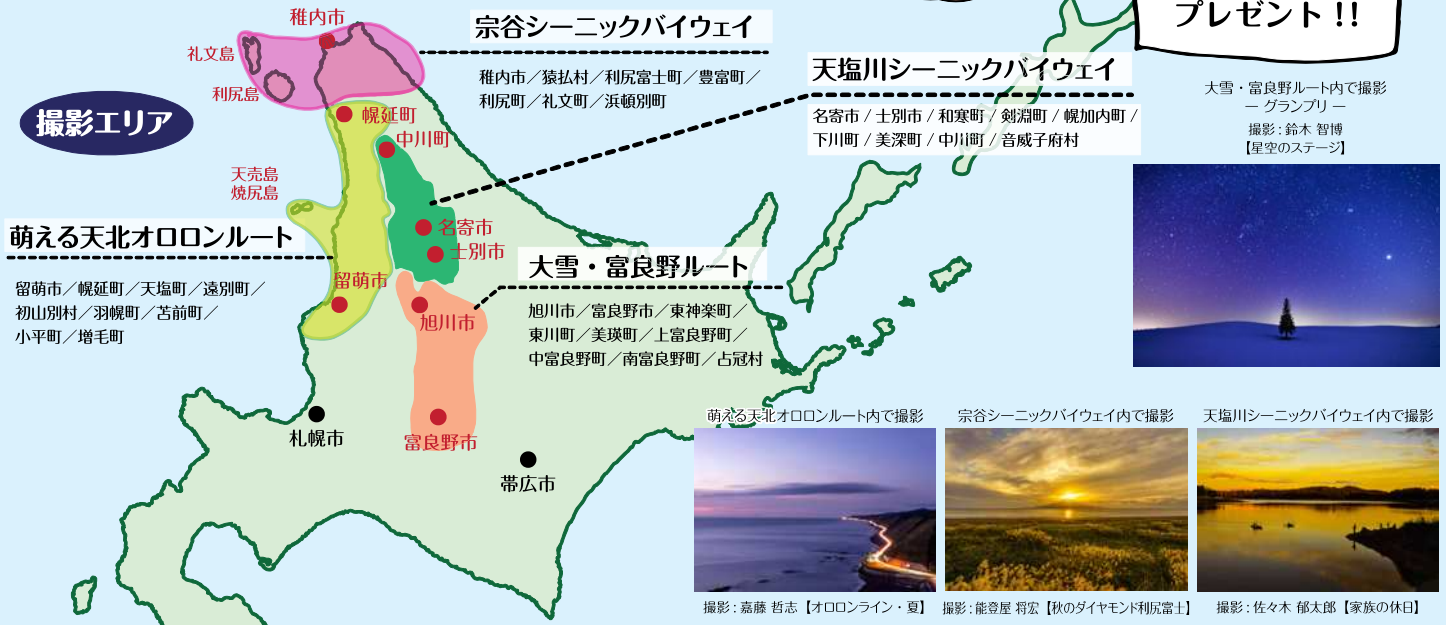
プレゼント!!

撮影エリア

稚内市
礼文島
利尻島
幌延町
中川町
天売島
焼尻島
名寄市
士別市
留萌市
旭川市
富良野市
札幌市
帯広市

宗谷シーニックバイウェイ
稚内市／猿払村／利尻富士町／豊富町／利尻町／礼文町／浜頓別町

天塩川シーニックバイウェイ
名寄市 / 士別市 / 和寒町 / 剣淵町 / 幌加内町 / 下川町 / 美深町 / 中川町 / 音威子府村

萌える天北オロロンルート
留萌市／幌延町／天塩町／遠別町／初山別村／羽幌町／苫前町／小平町／増毛町

大雪・富良野ルート
旭川市／富良野市／東神楽町／東川町／美瑛町／上富良野町／中富良野町／南富良野町／占冠村

大雪・富良野ルート内で撮影
― グランプリ ―
撮影：鈴木 智博
【星空のステージ】

萌える天北オロロンルート内で撮影
撮影：嘉藤 哲志【オロロンライン・夏】

宗谷シーニックバイウェイ内で撮影
撮影：能登屋 将宏【秋のダイヤモンド利尻富士】

天塩川シーニックバイウェイ内で撮影
撮影：佐々木 郁太郎【家族の休日】